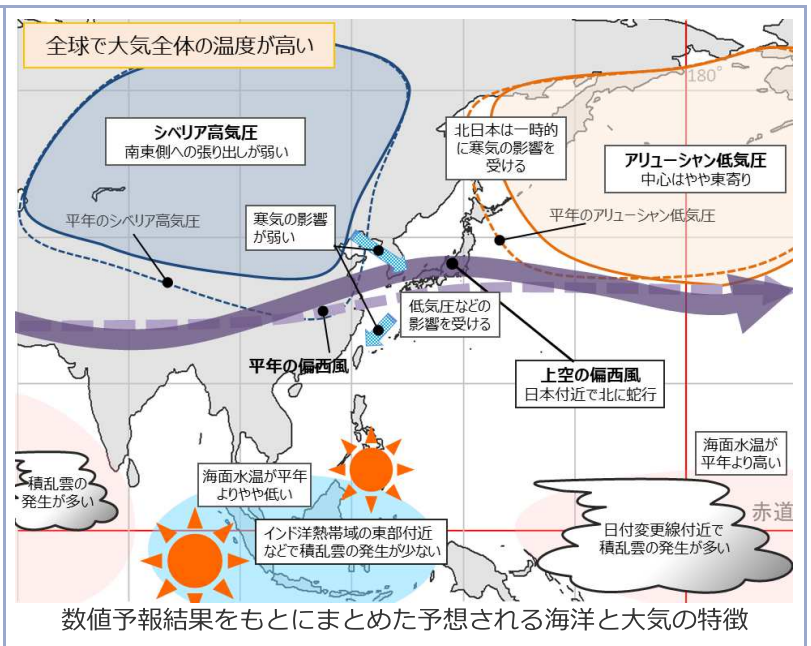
全球で大気全体の温度が高い

シベリア高気圧
南東側への張り出しが弱い

平年のシベリア高気圧

寒気の影響が弱い

北日本は一時的に寒気の影響を受ける

180°

アリューシャン低気圧
中心はやや東寄り

平年のアリューシャン低気圧

低気圧などの影響を受ける

平年の偏西風

上空の偏西風
日本付近で北に蛇行

海面水温が平年より高い

積乱雲の発生が多い

海面水温が平年よりやや低い

インド洋熱帯域の東部付近などで積乱雲の発生が少ない

赤道

日付変更線付近で積乱雲の発生が多い

数値予報結果をもとにまとめた予想される海洋と大気の特徴